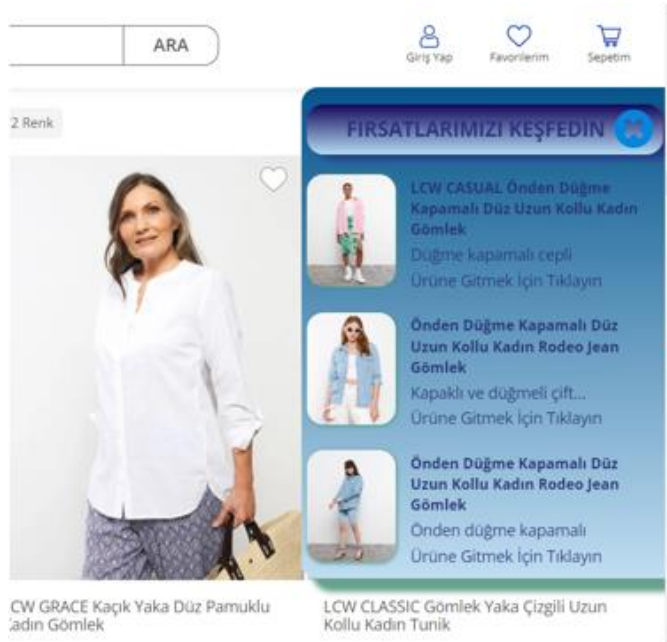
ARA

Giriş Yap

Favorilerim

Sepetim

2 Renk

FIRSATLARIMIZI KEŞFEDİN

LCW CASUAL Önden Düğme Kapamalı Düz Uzun Kollu Kadın Gömlek

Düğme kapamalı cepli

Ürüne Gitmek İçin Tıklayın

Önden Düğme Kapamalı Düz Uzun Kollu Kadın Rodeo Jean Gömlek

Kapaklı ve düğmeli çift...

Ürüne Gitmek İçin Tıklayın

Önden Düğme Kapamalı Düz Uzun Kollu Kadın Rodeo Jean Gömlek

Önden düğme kapamalı

Ürüne Gitmek İçin Tıklayın

CW GRACE Kaçık Yaka Düz Pamuklu Kadın Gömlek

LCW CLASSIC Gömlek Yaka Çizgili Uzun Kollu Kadın Tunik